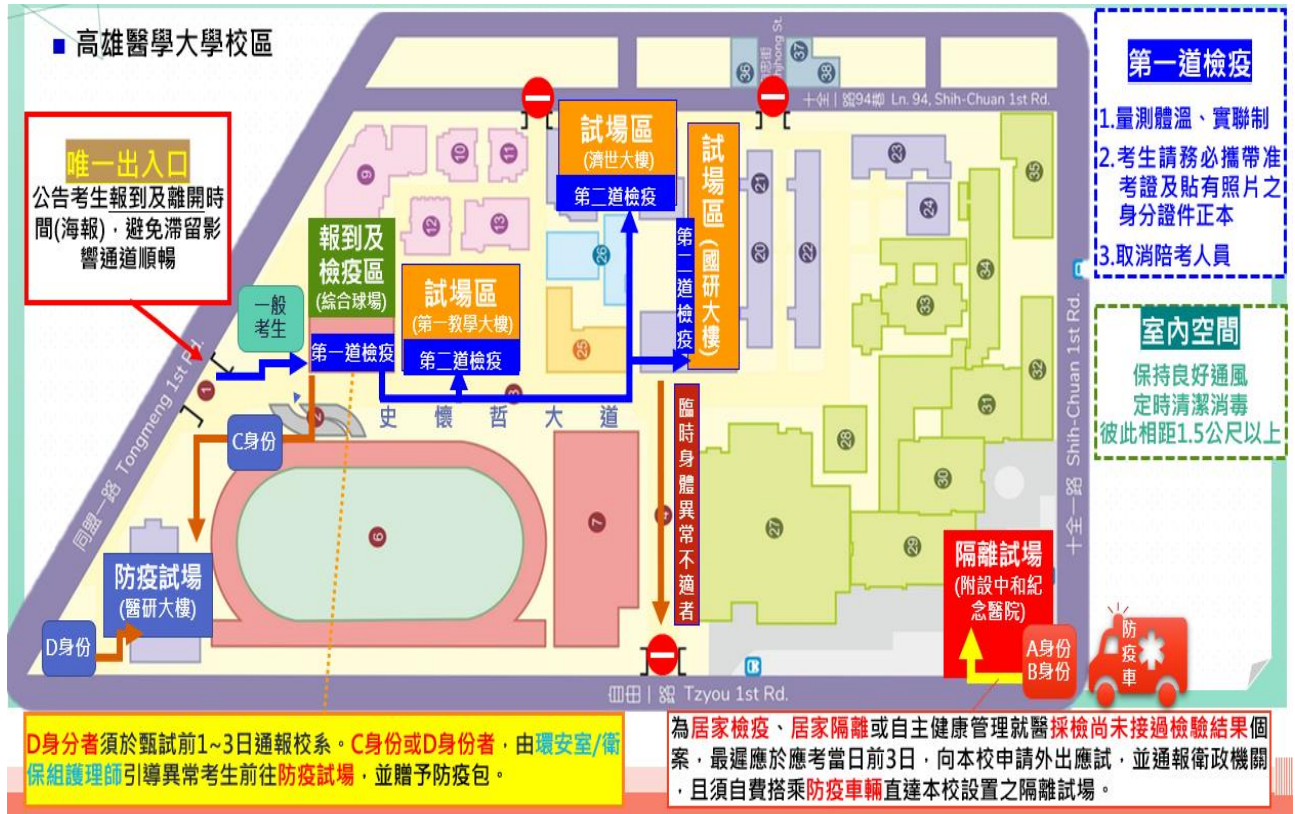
■ 高雄醫學大學校區

唯一出入口
公告考生報到及離開時間(海報)，避免滯留影響通道順暢

一般考生

報到及檢疫區
(綜合球場)
第一道檢疫

試場區
(第一教學大樓)
第二道檢疫

試場區
(濟世大樓)
第二道檢疫

試場區
(國研大樓)
第二道檢疫

臨時身體異常不適者

C身份

D身份

防疫試場
(醫研大樓)

隔離試場
(附設中和紀念醫院)

A身份
B身份

防疫車

史 懷 哲 大 道

同盟一路 Tongmeng 1st Rd.

十全一路 Shih-Chuan 1st Rd.

十全一路94巷 Ln. 94, Shih-Chuan 1st Rd.

自由一路 Tzyou 1st Rd.

Jhong St.

第一道檢疫
1.量測體溫、實聯制
2.考生請務必攜帶准考證及貼有照片之身分證件正本
3.取消陪考人員

室內空間
保持良好通風
定時清潔消毒
彼此相距1.5公尺以上

1 2 3 6 7 8 9 10 11 12 13 20 21 22 23 24 25 26 27 28 29 30 31 32 33 34 35 36 37 38

D身分者須於甄試前1~3日通報校系。C身份或D身份者，由環安室/衛保組護理師引導異常考生前往防疫試場，並贈予防疫包。

為居家檢疫、居家隔離或自主健康管理就醫採檢尚未接過檢驗結果個案，最遲應於應考當日前3日，向本校申請外出應試，並通報衛政機關，且須自費搭乘防疫車輛直達本校設置之隔離試場。